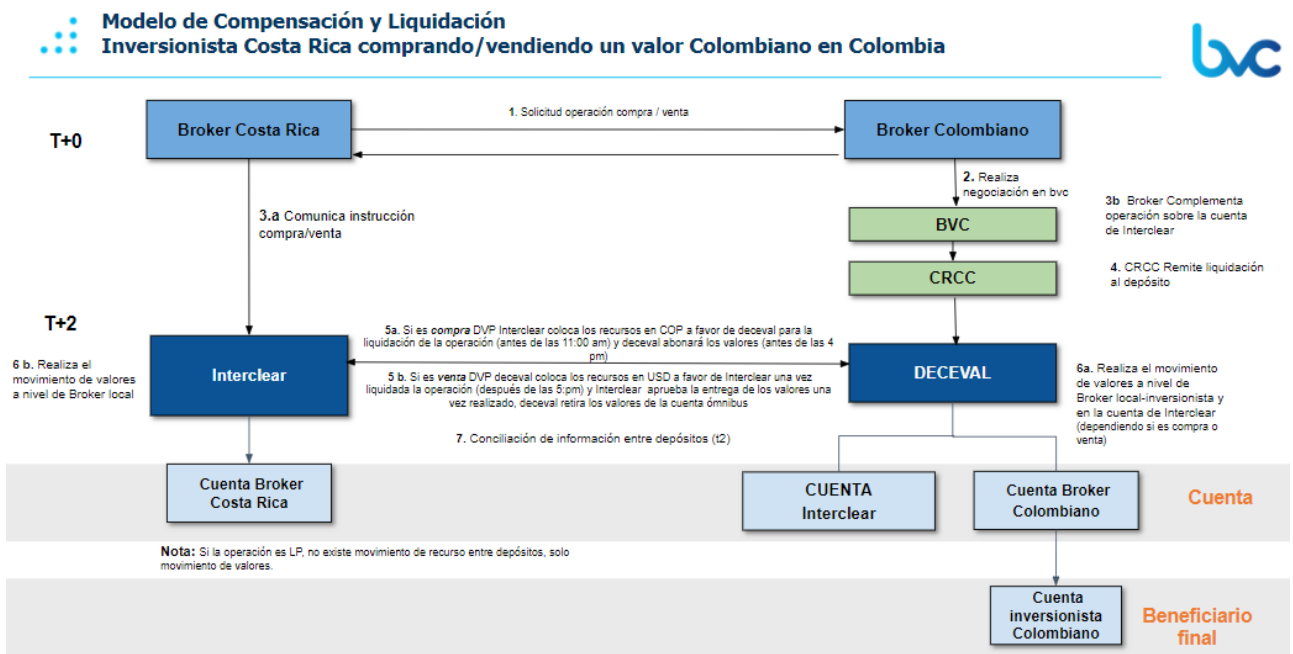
Modelo de Compensación y Liquidación
Inversionista Costa Rica comprando/vendiendo un valor Colombiano en Colombia

bvc

T+0

Broker Costa Rica

1. Solicitud operación compra / venta

Broker Colombiano

2. Realiza negociación en bvc

3.a Comunica instrucción compra/venta

3b Broker Complementa operación sobre la cuenta de Interclear

BVC

CRCC

4. CRCC Remite liquidación al depósito

T+2

5a. Si es compra DVP Interclear coloca los recursos en COP a favor de deceval para la liquidación de la operación (antes de las 11:00 am) y deceval abonará los valores (antes de las 4 pm)

6 b. Realiza el movimiento de valores a nivel de Broker local

Interclear

5 b. Si es venta DVP deceval coloca los recursos en USD a favor de Interclear una vez liquidada la operación (después de las 5:pm) y Interclear aprueba la entrega de los valores una vez realizado, deceval retira los valores de la cuenta ómnibus

DECEVAL

6a. Realiza el movimiento de valores a nivel de Broker local-inversionista y en la cuenta de Interclear (dependiendo si es compra o venta)

7. Conciliación de información entre depósitos (t2)

Cuenta Broker Costa Rica

CUENTA Interclear

Cuenta Broker Colombiano

Cuenta

Nota: Si la operación es LP, no existe movimiento de recurso entre depósitos, solo movimiento de valores.

Cuenta inversionista Colombiano

Beneficiario final